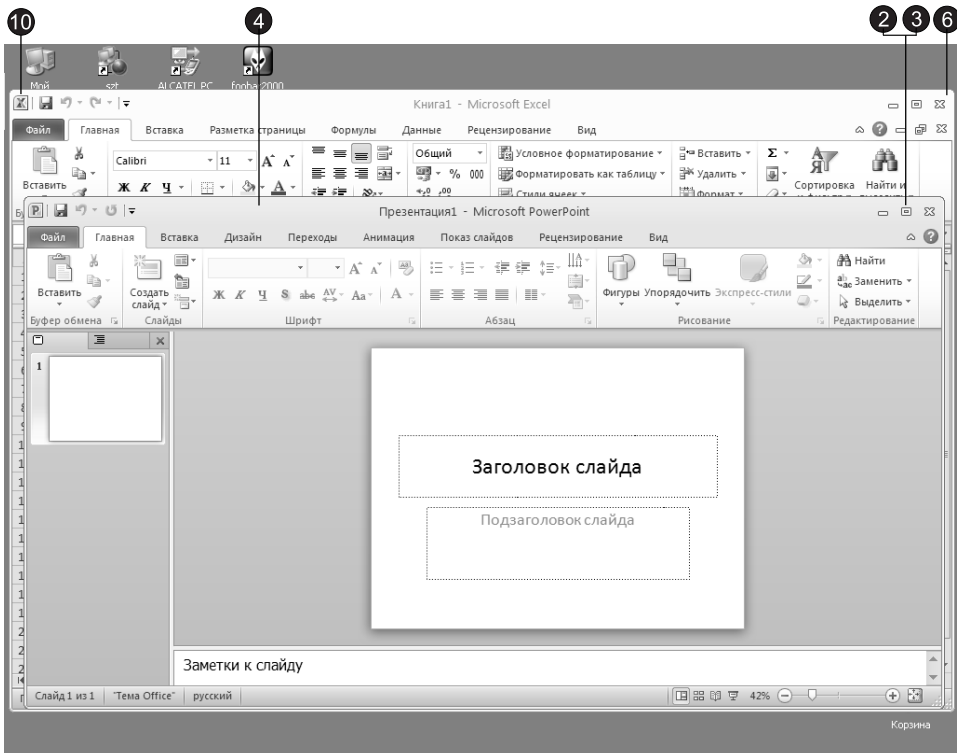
10 4 2 3 6

Мой szt ALCATEL PC foobar2000

Книга1 - Microsoft Excel

Файл Главная Вставка Разметка страницы Формулы Данные Рецензирование Вид

Вставить Calibri 11 Общий Условное форматирование Форматировать как таблицу Стили ячеек Вставить Удалить Формат Сортировка Найти и

Презентация1 - Microsoft PowerPoint

Файл Главная Вставка Дизайн Переходы Анимация Показ слайдов Рецензирование Вид

Вставить Буфер обмена Создать слайд Слайды Шрифт Абзац Фигуры Упорядочить Экспресс-стили Рисование Найти Заменить Выделить Редактирование

1

Заголовок слайда

Подзаголовок слайда

Заметки к слайду

Слайд 1 из 1 "Тема Office" русский 42%

Корзина